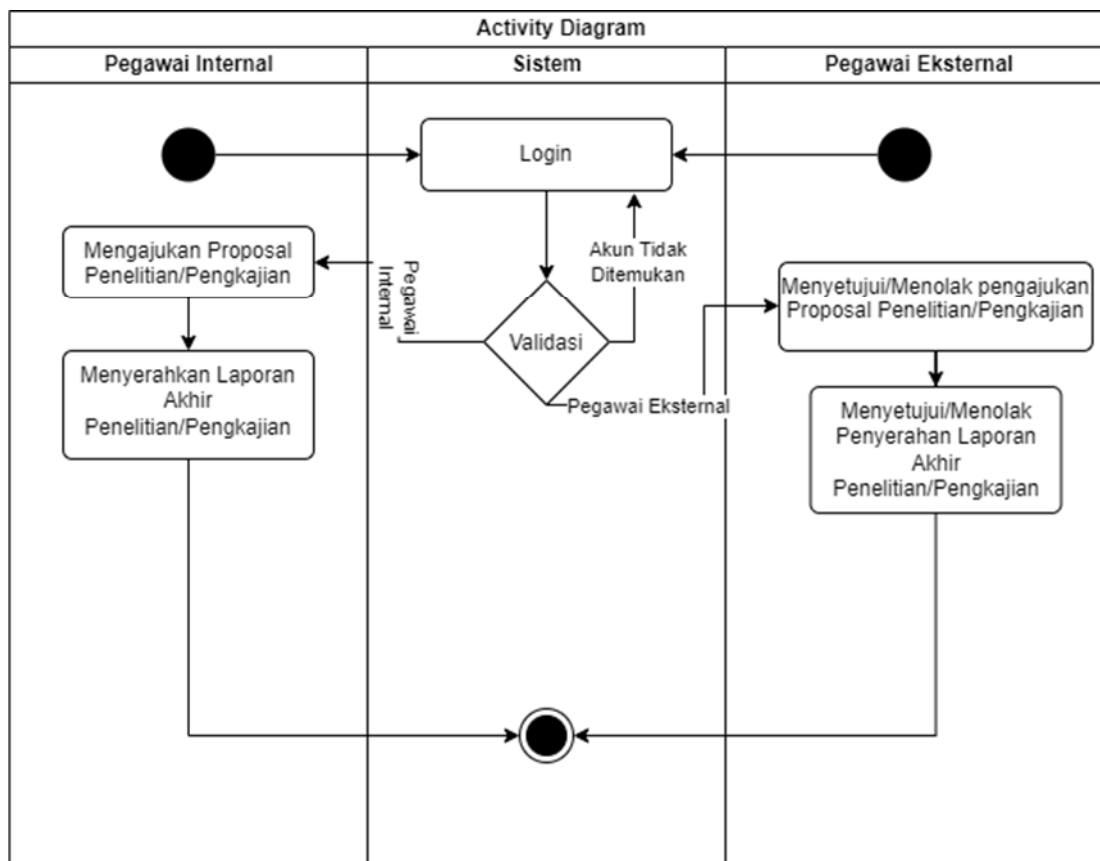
Activity Diagram

Pegawai Internal

Sistem

Pegawai Eksternal

Login

Mengajukan Proposal Penelitian/Pengkajian

Pegawai Internal

Akun Tidak Ditemukan

Menyetujui/Menolak pengajukan Proposal Penelitian/Pengkajian

Validasi

Menyerahkan Laporan Akhir Penelitian/Pengkajian

Pegawai Eksternal

Menyetujui/Menolak Penyerahan Laporan Akhir Penelitian/Pengkajian